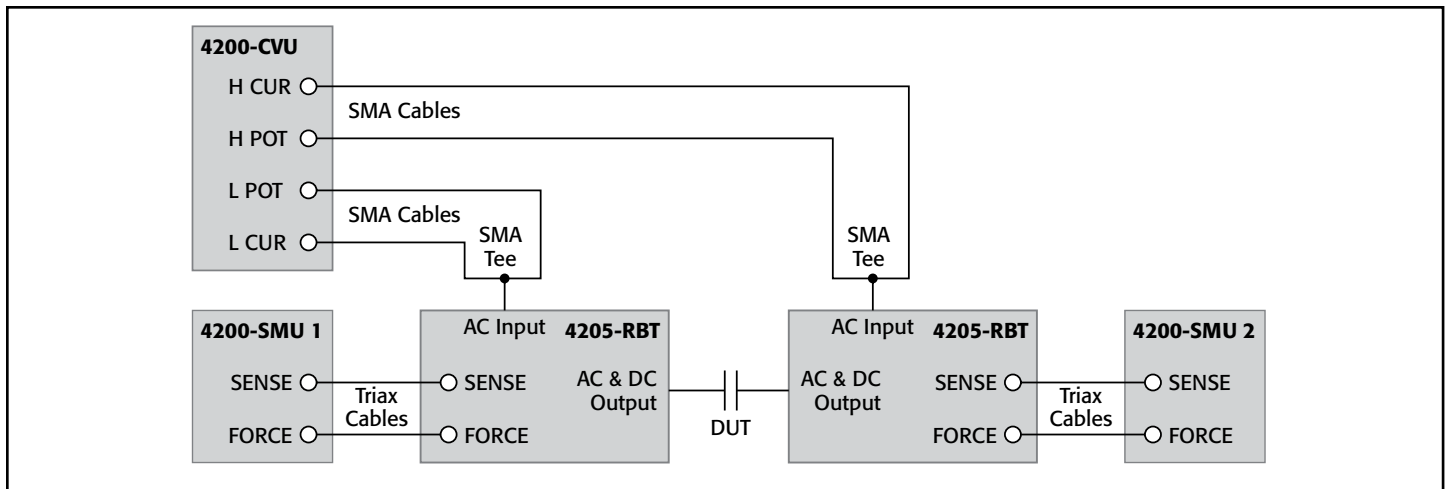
4200-CVU
H CUR
SMA Cables
H POT
L POT
SMA Cables
L CUR
SMA Tee
SMA Tee

4200-SMU 1
SENSE
FORCE
Triax Cables

AC Input
4205-RBT
SENSE
FORCE
AC & DC Output

DUT

AC Input
4205-RBT
AC & DC Output
SENSE
FORCE
Triax Cables

4200-SMU 2
SENSE
FORCE